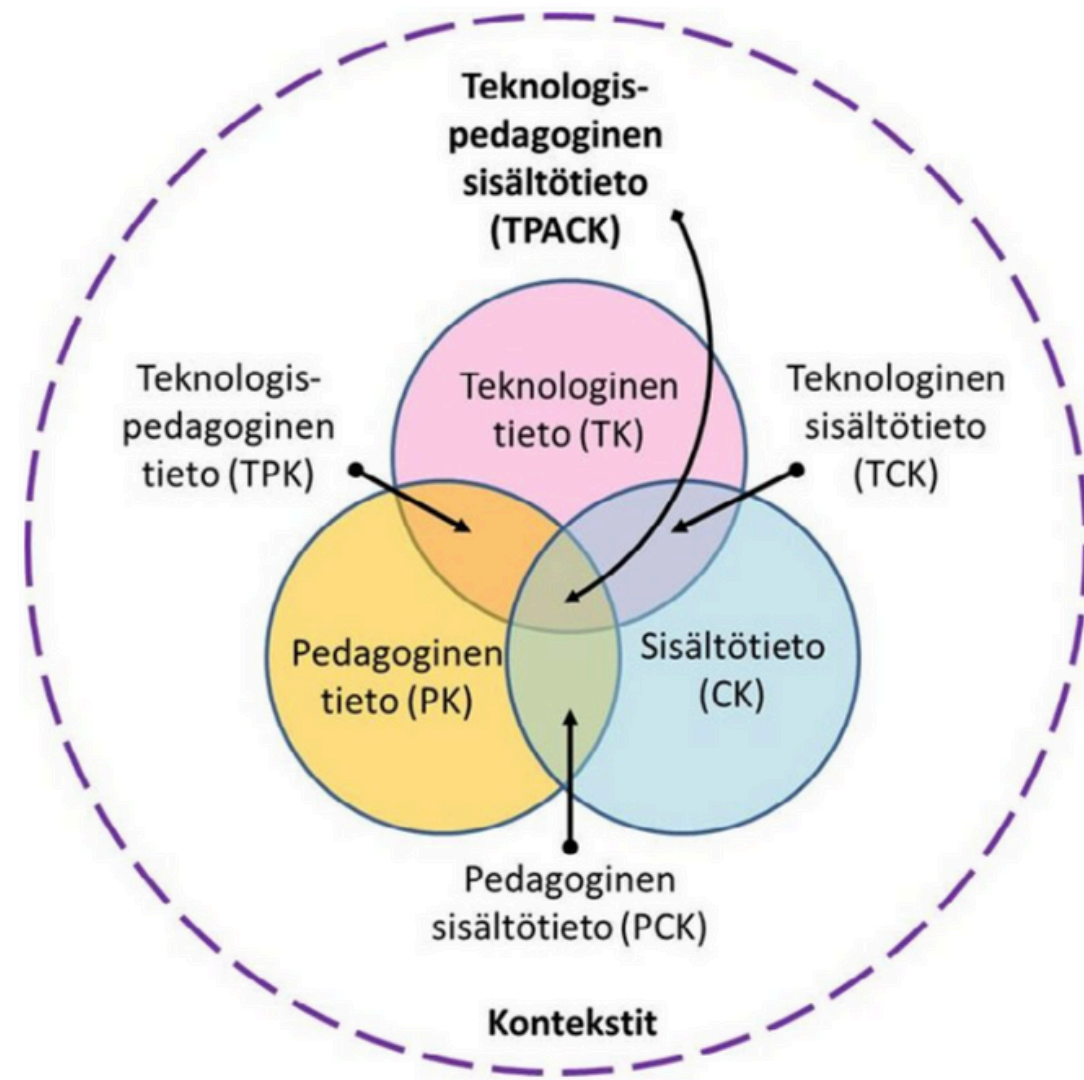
Teknologis-pedagoginen sisältötieto (TPACK)

Teknologis-pedagoginen tieto (TPK)

Teknologinen tieto (TK)

Teknologinen sisältötieto (TCK)

Pedagoginen tieto (PK)

Sisältötieto (CK)

Pedagoginen sisältötieto (PCK)

Kontekstit